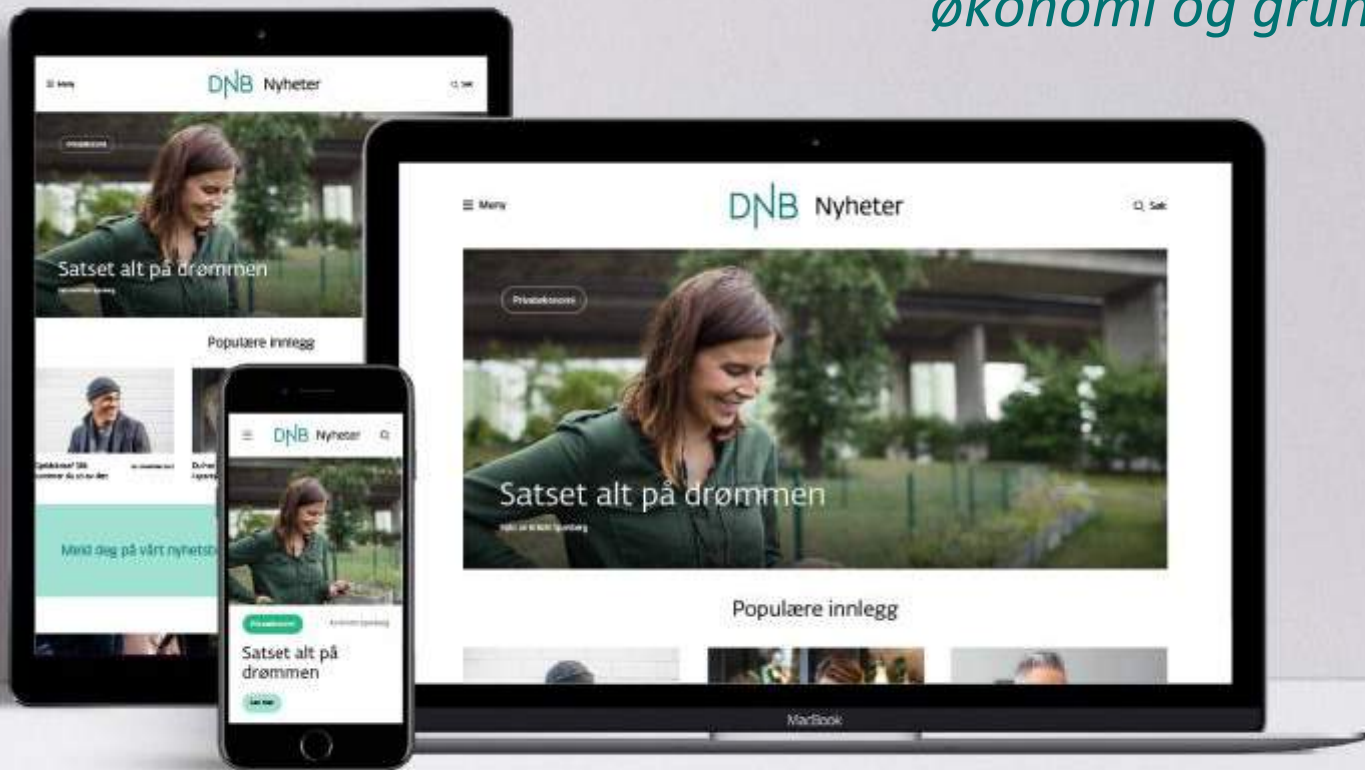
økonomi og grun

≡ Meny

DNB Nyheter

Q Søk

Privatøkonomi

Satset alt på drømmen

Populære innlegg

Meld deg på vårt nyhetsb

≡ DNB Nyheter

Privatøkonomi

Satset alt på drømmen

Les her

≡ Meny

DNB Nyheter

Q Søk

Privatøkonomi

Satset alt på drømmen

Populære innlegg

MacBook